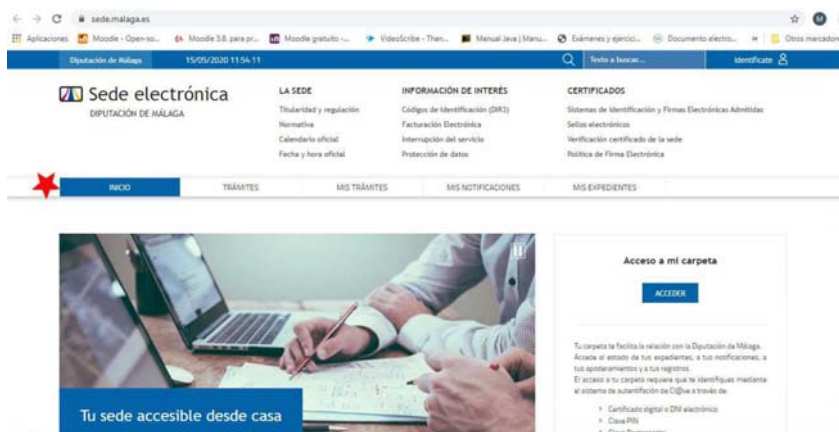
sede.malaga.es

Aplicaciones  Moodle - Open-so...  Moodle 3.8. para pr...  Moodle gratuito -...  VideoScribe - Than...  Manual Java | Manu...  Exámenes y ejercici...  Documento electro...  »  Otros marcadores

Diputación de Málaga  15/05/2020 11:54:11  Texto a buscar...  Identifícate

Sede electrónica
DIPUTACIÓN DE MÁLAGA

LA SEDE
Titularidad y regulación
Normativa
Calendario oficial
Fecha y hora oficial

INFORMACIÓN DE INTERÉS
Códigos de Identificación (DIR3)
Facturación Electrónica
Interrupción del servicio
Protección de datos

CERTIFICADOS
Sistemas de Identificación y Firmas Electrónicas Admitidas
Sellos electrónicos
Verificación certificado de la sede
Política de Firma Electrónica

INICIO  TRÁMITES  MIS TRÁMITES  MIS NOTIFICACIONES  MIS EXPEDIENTES

Tu sede accesible desde casa

Acceso a mi carpeta
ACCEDER

Tu carpeta te facilita la relación con la Diputación de Málaga. Accede al estado de tus expedientes, a tus notificaciones, a tus apoderamientos y a tus registros.
El acceso a tu carpeta requiere que te identifiques mediante el sistema de autentificación de Cl@ve a través de:
Certificado digital o DNI electrónico
Clave PIN
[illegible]